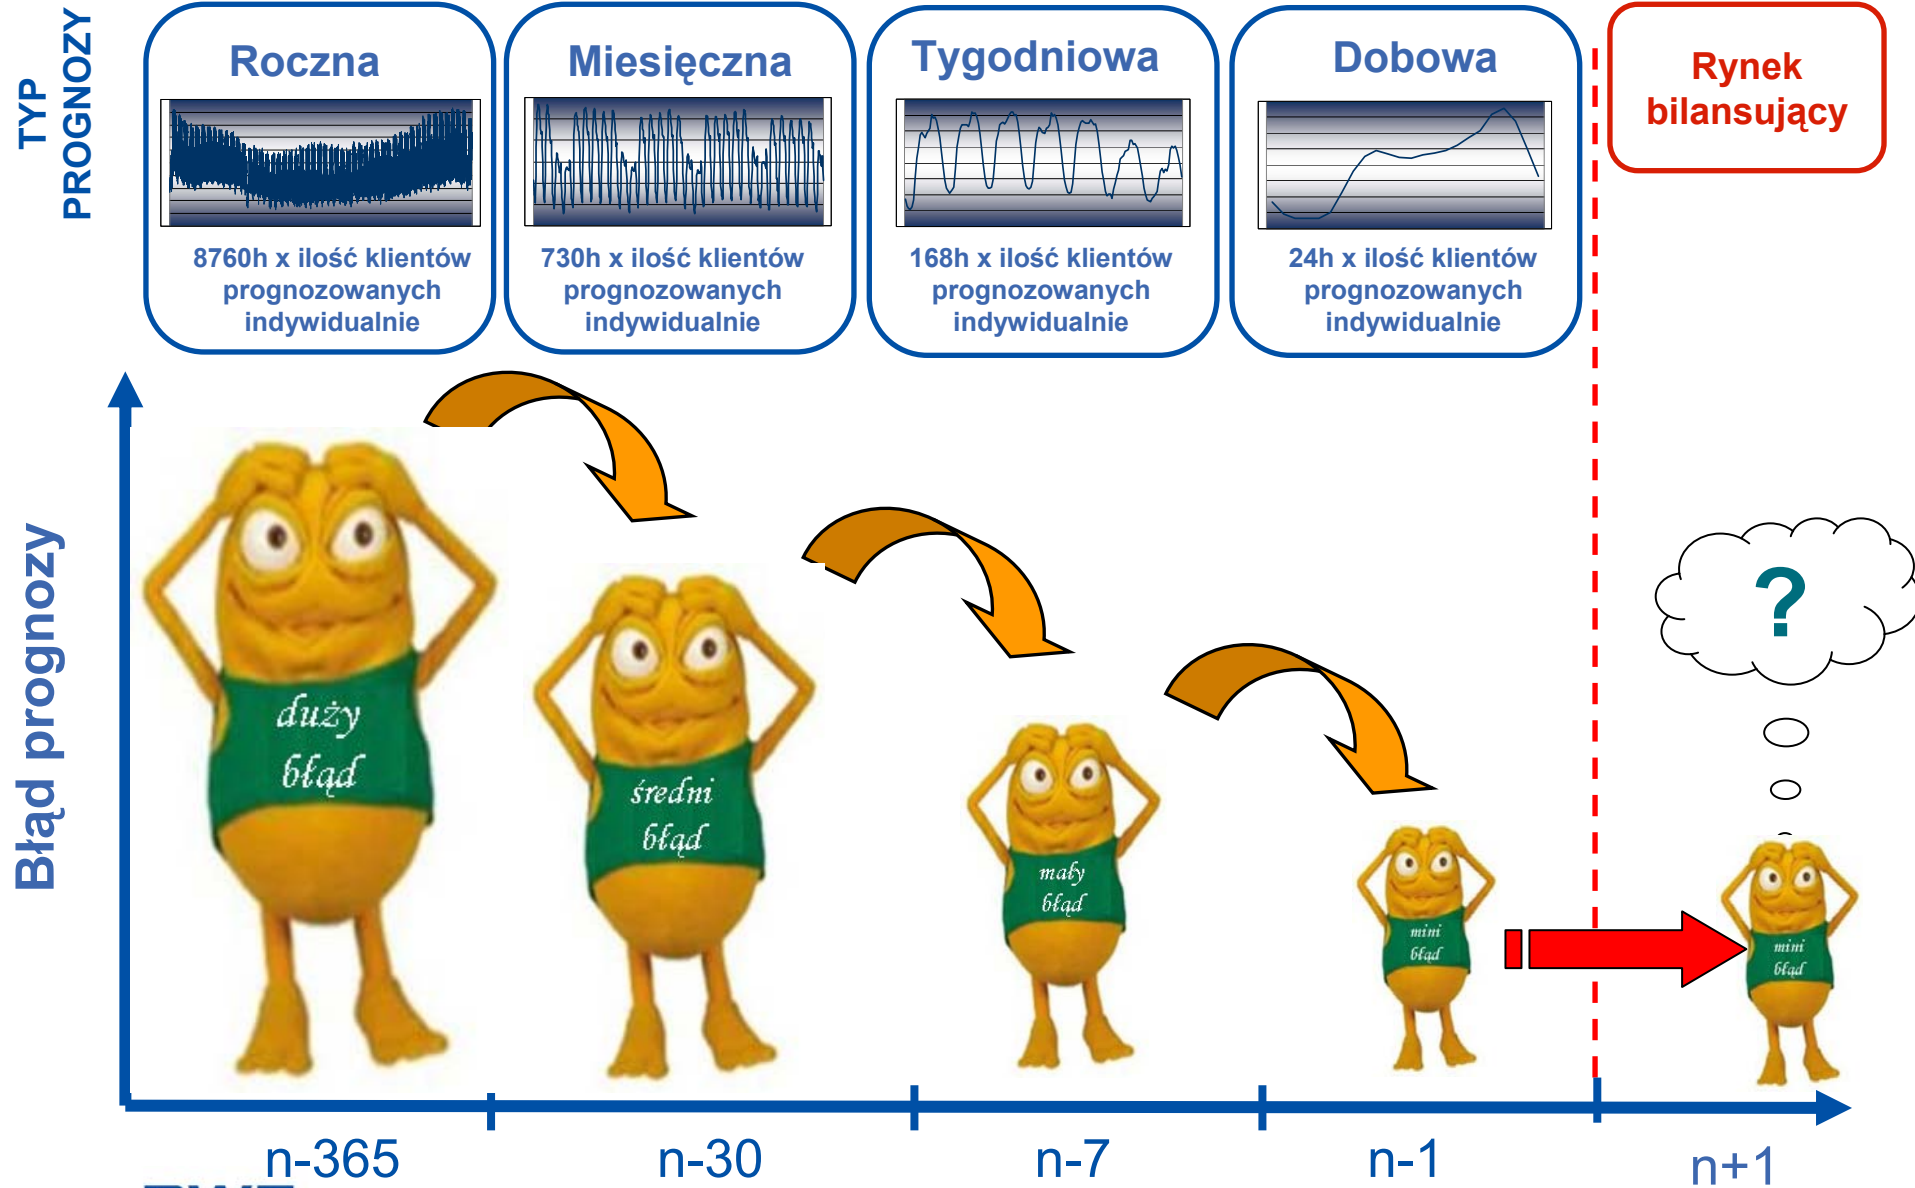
TYP PROGNOZY

Roczna

8760h x ilość klientów prognozowanych indywidualnie

Miesięczna

730h x ilość klientów prognozowanych indywidualnie

Tygodniowa

168h x ilość klientów prognozowanych indywidualnie

Dobowa

24h x ilość klientów prognozowanych indywidualnie

Rynek bilansujący

Błąd prognozy

duży błąd

średni błąd

mały błąd

mini błąd

?

mini błąd

n-365

n-30

n-7

n-1

n+1